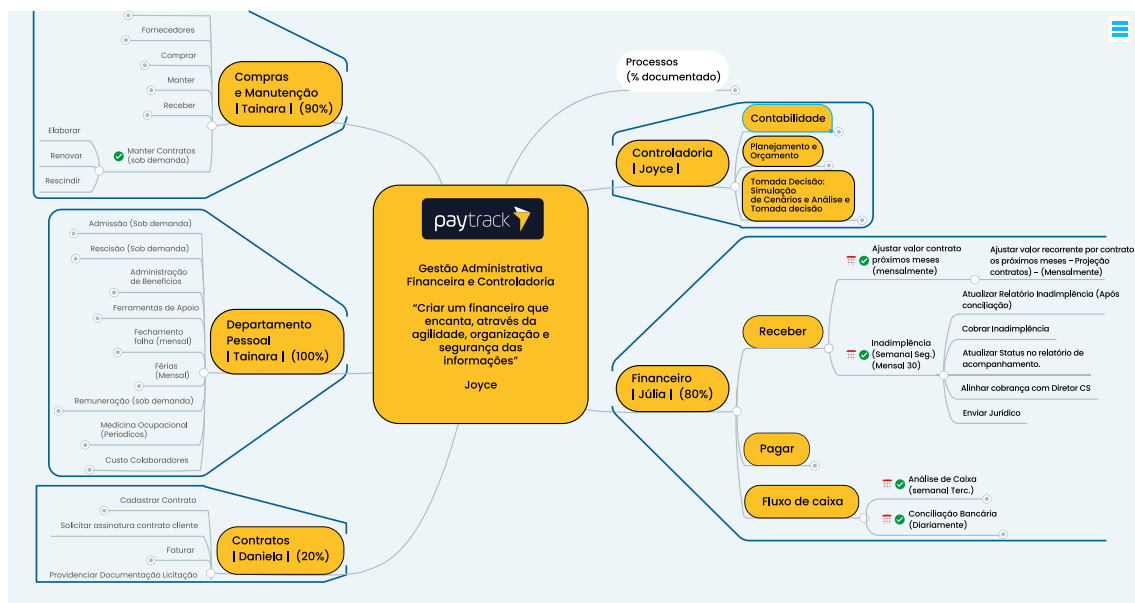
paytrack

Gestão Administrativa Financeira e Controladoria

"Criar um financeiro que encanta, através da agilidade, organização e segurança das informações"

Joyce

Processos
(% documentado)

Compras e Manutenção | Tainara | (90%)

Fornecedores
Comprar
Manter
Receber
Manter Contratos (sob demanda)
Elaborar
Renovar
Rescindir

Controladoria | Joyce |

Contabilidade
Planejamento e Orçamento
Tomada Decisão: Simulação de Cenários e Análise e Tomada decisão

Departamento Pessoal | Tainara | (100%)

Admissão (Sob demanda)
Rescisão (Sob demanda)
Administração de Benefícios
Ferramentas de Apoio
Fechamento folha (mensal)
Férias (Mensal)
Remuneração (sob demanda)
Medicina Ocupacional (Periodicos)
Custo Colaboradores

Financeiro | Júlia | (80%)

Receber

Ajustar valor contrato próximos meses (mensalmente)
Ajustar valor recorrente por contrato os próximos meses - Projeção contratos) - (Mensalmente)
Inadimplência (Semanal Seg.) (Mensal 30)
Atualizar Relatório Inadimplência (Após conciliação)
Cobrar Inadimplência
Atualizar Status no relatório de acompanhamento.
Alinhar cobrança com Diretor CS
Enviar Jurídico

Pagar

Fluxo de caixa

Análise de Caixa (semanal Terc.)
Conciliação Bancária (Diariamente)

Contratos | Daniela | (20%)

Cadastrar Contrato
Solicitar assinatura contrato cliente
Faturar
Providenciar Documentação Licitação